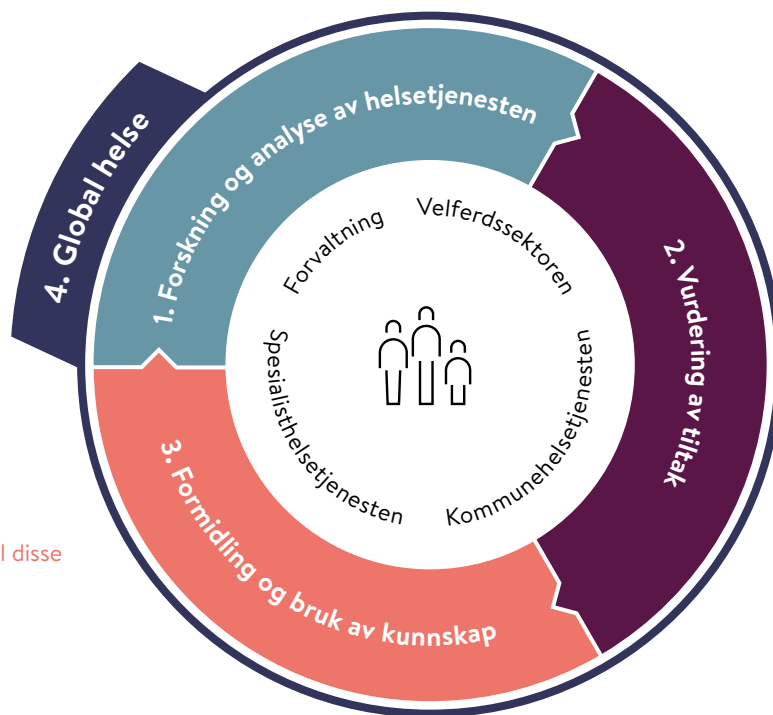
4. Global helse

1. Forskning og analyse av helsetjenesten

2. Vurdering av tiltak

3. Formidling og bruk av kunnskap

Forvaltning

Velferdssektoren

Spesialisthelsetjenesten

Kommunehelsetjenesten

l disse